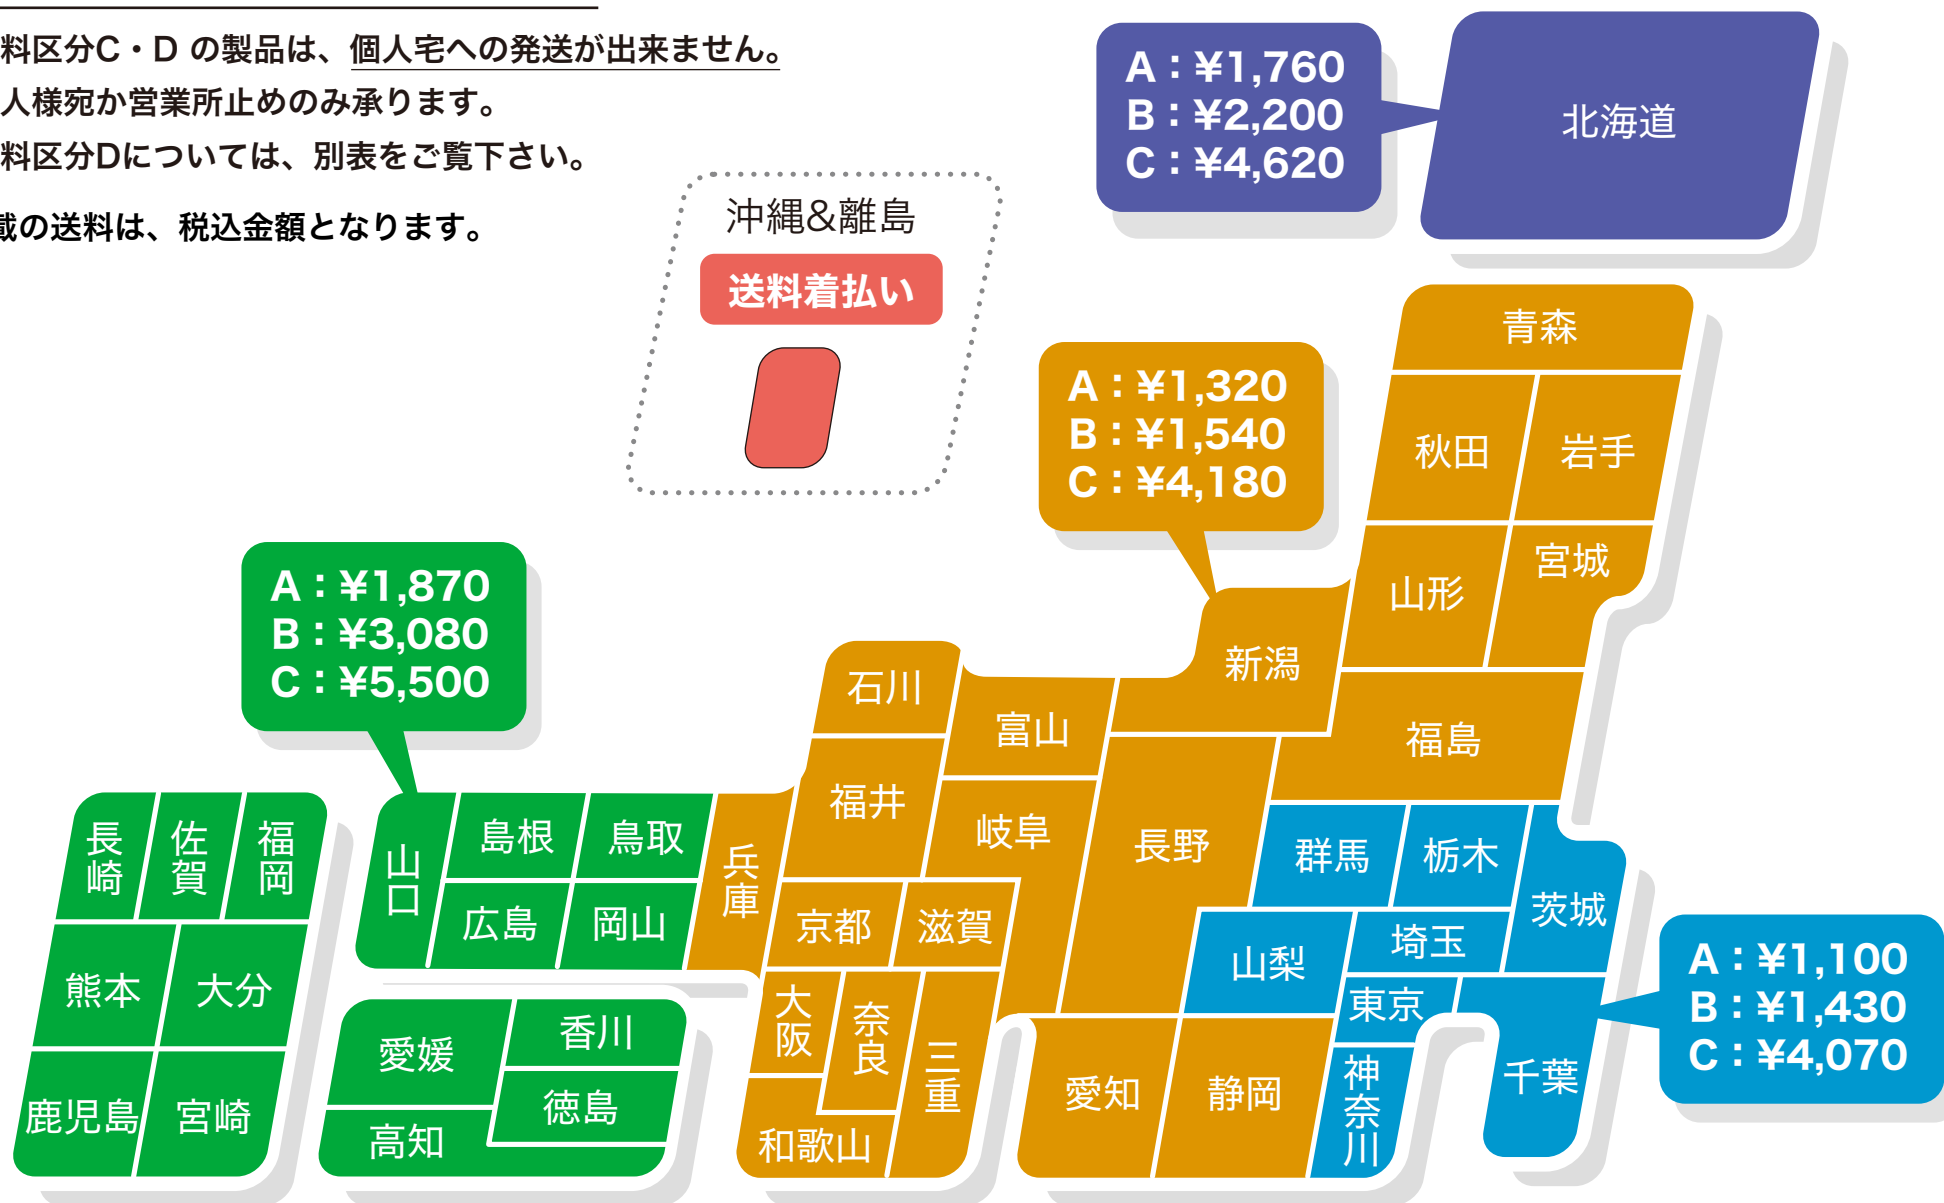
料区分C・D の製品は、個人宅への発送が出来ません。
人様宛か営業所止めのみ承ります。
料区分Dについては、別表をご覧下さい。

載の送料は、税込金額となります。

沖縄&離島
送料着払い

A：¥1,760
B：¥2,200
C：¥4,620

北海道

青森
秋田
岩手
宮城
山形

A：¥1,320
B：¥1,540
C：¥4,180

新潟
福島
石川
富山
福井
岐阜
長野
兵庫
京都
滋賀
大阪
奈良
三重
和歌山
愛知
静岡

A：¥1,870
B：¥3,080
C：¥5,500

長崎
佐賀
福岡
熊本
大分
鹿児島
宮崎
山口
島根
鳥取
広島
岡山
愛媛
香川
徳島
高知

群馬
栃木
茨城
埼玉
山梨
東京
神奈川
千葉

A：¥1,100
B：¥1,430
C：¥4,070